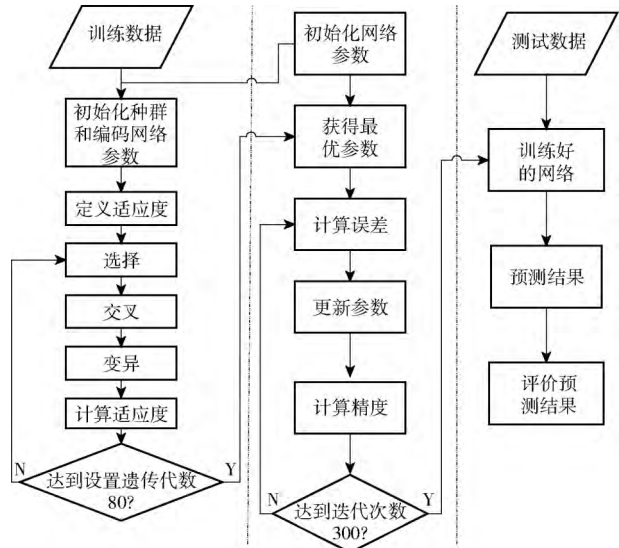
训练数据

初始化种群和编码网络参数

定义适应度

选择

交叉

变异

计算适应度

N

达到设置遗传代数80?

Y

初始化网络参数

获得最优参数

计算误差

更新参数

计算精度

N

达到迭代次数300?

Y

测试数据

训练好的网络

预测结果

评价预测结果